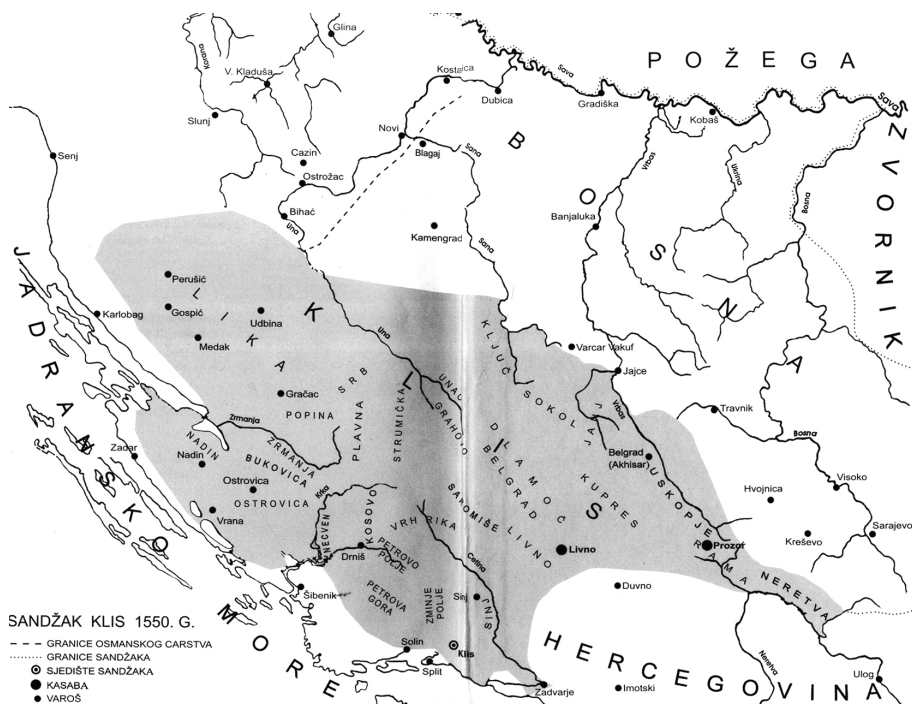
Glina
Kupa
Korana
V. Kladuša
Kostajnica
Sava
POŽEGA
Dubica
Gradiška
Kobaš
Sava
Slunj
Novi
Senj
Cazin
Blagaj
Sana
B
ZVORNIK
Ostrožac
O
Bihać
Una
Vrbas
Ukrina
Bosna
Banjaluka
Kamengrad
Sana
S
JADRANSKO MORE
Perušić
L
I
K
A
Gospić
Udbina
K
Karlobag
Medak
N
KLJUČ
Varcar Vakuf
Una
A
Jajce
Gračac
SRB
UNAC
L
SOKOL
POPINA
PLAVNA
STRUMIČKA
GRAHOVO
I
JAJCE
Travnik
Zrmanja
D
L
A
M
O
Č
Vrbas
Bosna
ZRMANJA
BELGRAD
KUPRES
S
Belgrad (Akhisar)
Zadar
NADIN
Nadin
BUKOVICA
Visoko
Hvojnica
Ostrovica
Krka
KOSOVO
SAMOBIŠE
LIVNO
USKOPJE
OSTROVICA
VRHRIKA
Kreševo
Sarajevo
NECVEN
Vrana
Livno
Drniš
PETROVO POLJE
Cetina
Prozor
RAMA
NERETVA
Duvno
Šibenik
PETROVA GORA
ZMINJE POLJE
Sinj
SINJ
SANDŽAK KLIS 1550. G.
GRANICE OSMANSKOG CARSTVA
GRANICE SANDŽAKA
SJEDIŠTE SANDŽAKA
KASABA
VAROŠ
Solin
Klis
Split
HERCEGOVINA
Neretva
Ulog
Zadvarje
Imotski